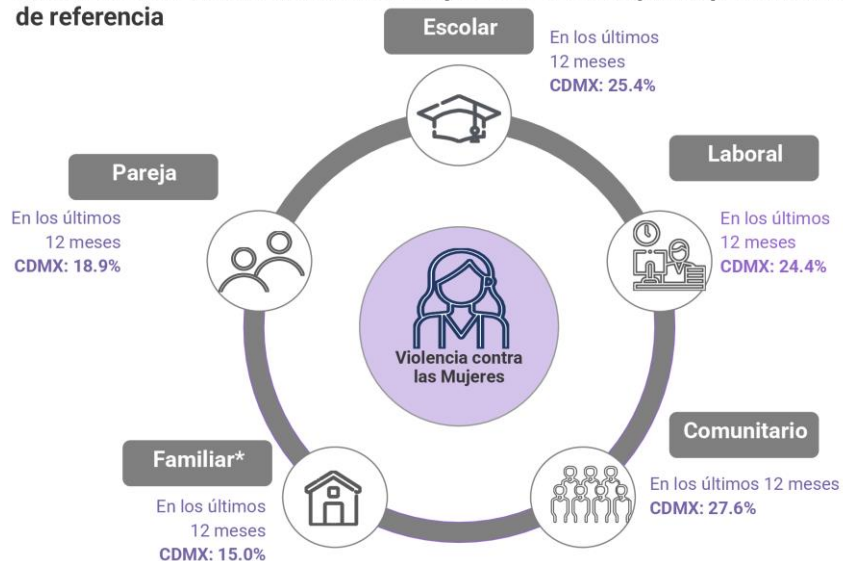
de referencia

Escolar
En los últimos 12 meses
CDMX: 25.4%

Pareja
En los últimos 12 meses
CDMX: 18.9%

Laboral
En los últimos 12 meses
CDMX: 24.4%

Violencia contra las Mujeres

Comunitario
En los últimos 12 meses
CDMX: 27.6%

Familiar*
En los últimos 12 meses
CDMX: 15.0%